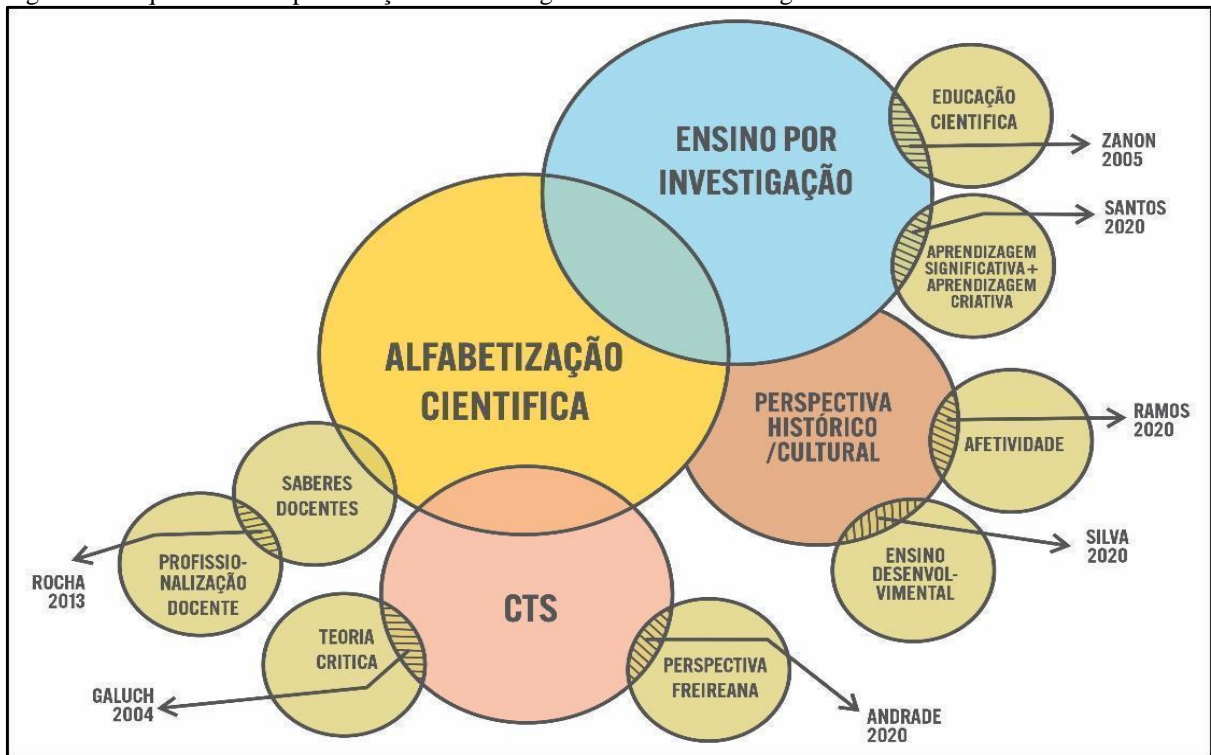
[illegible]

ENSINO POR INVESTIGAÇÃO

EDUCAÇÃO CIENTIFICA

ZANON 2005

SANTOS 2020

APRENDIZAGEM SIGNIFICATIVA + APRENDIZAGEM CRIATIVA

ALFABETIZAÇÃO CIENTIFICA

PERSPECTIVA HISTÓRICO /CULTURAL

AFETIVIDADE

RAMOS 2020

SABERES DOCENTES

PROFISSIONALIZAÇÃO DOCENTE

ROCHA 2013

ENSINO DESENVOLVIMENTAL

SILVA 2020

CTS

TEORIA CRITICA

GALUCH 2004

PERSPECTIVA FREIREANA

ANDRADE 2020